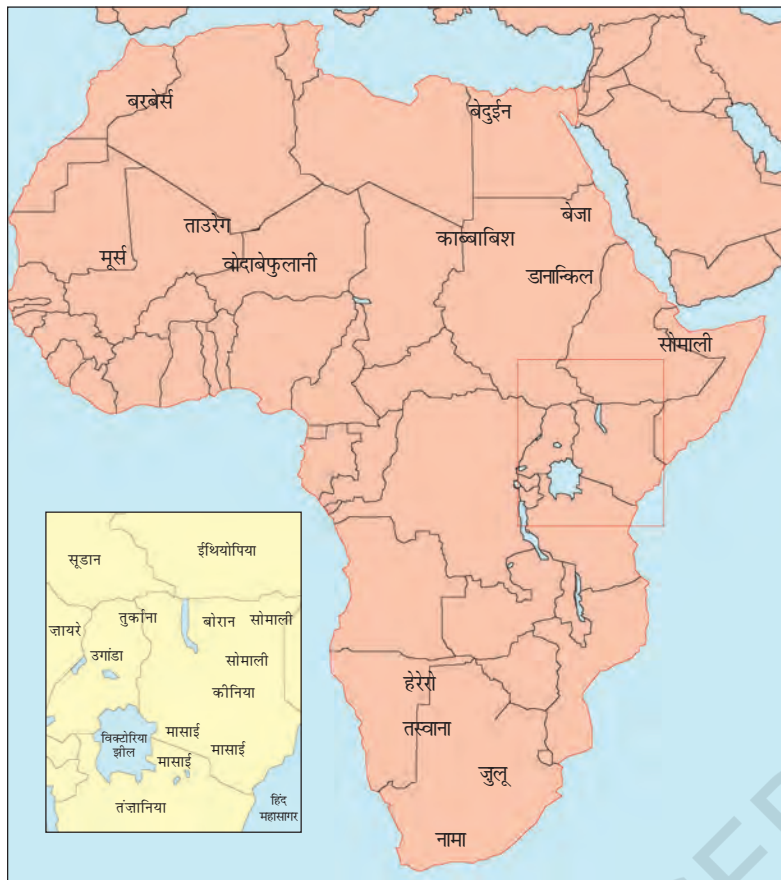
बरबेर्स

बेदुईन

ताउरेग

मूर्स

वोदाबेफुलानी

काब्बाबिश

बेजा

डानाकिल

सोमाली

सूडान

ईथियोपिया

ज़ायरे

तुर्काना

बोरान

सोमाली

उगांडा

सोमाली

कीनिया

विक्टोरिया झील

मासाई

मासाई

मासाई

तंज़ानिया

हिंद महासागर

हेरेरो

तस्वाना

ज़ुलू

नामा